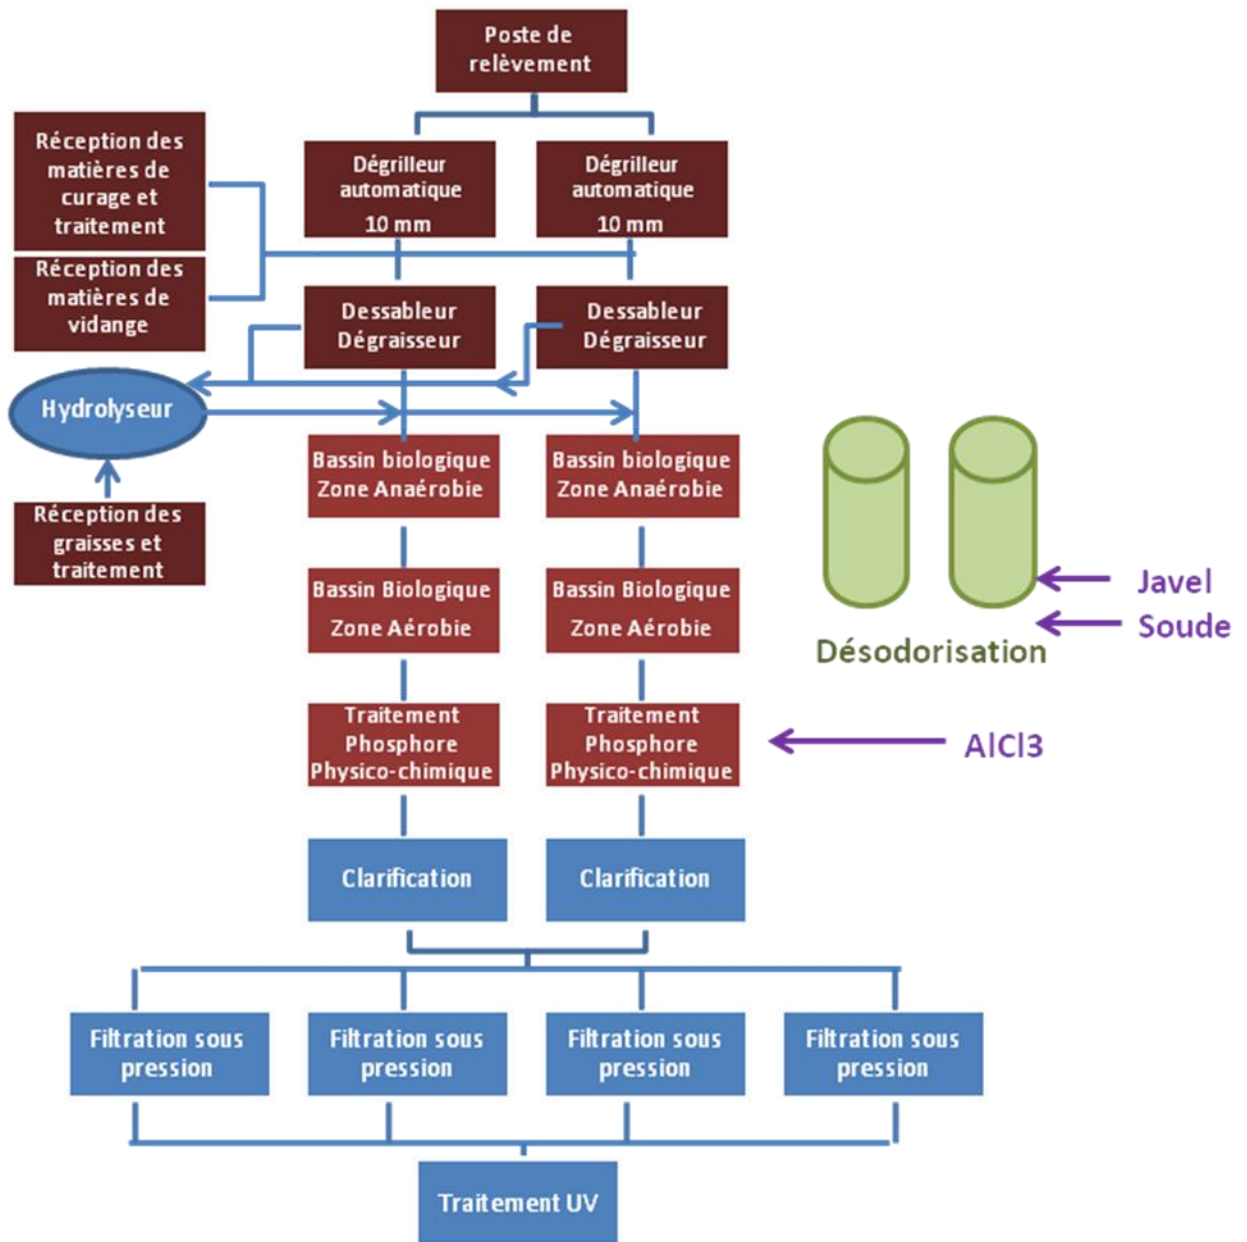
Poste de relèvement

Réception des matières de curage et traitement

Réception des matières de vidange

Dégrilleur automatique 10 mm

Dégrilleur automatique 10 mm

Dessableur Dégraisseur

Dessableur Dégraisseur

Hydrolyseur

Réception des graisses et traitement

Bassin biologique Zone Anaérobie

Bassin biologique Zone Anaérobie

Bassin Biologique Zone Aérobie

Bassin Biologique Zone Aérobie

Traitement Phosphore Physico-chimique

Traitement Phosphore Physico-chimique

AlCl3

Javel

Soude

Désodorisation

Clarification

Clarification

Filtration sous pression

Filtration sous pression

Filtration sous pression

Filtration sous pression

Traitement UV